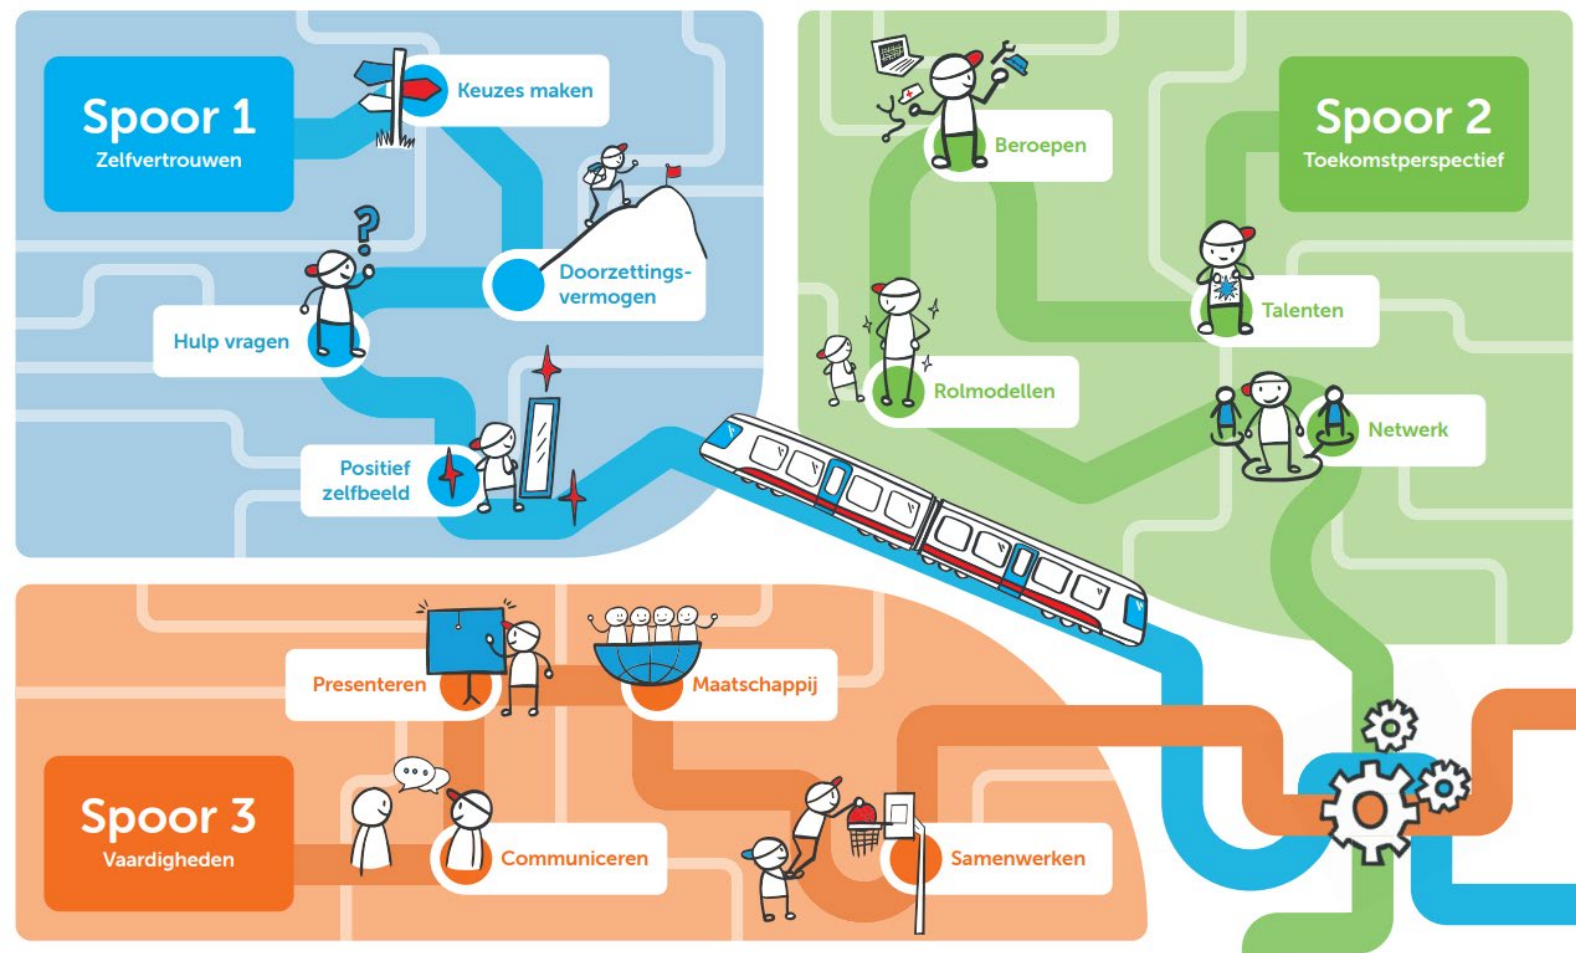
Spoor 1
Zelfvertrouwen

Keuzes maken

Doorzettingsvermogen

Hulp vragen

Positief zelfbeeld

Spoor 2
Toekomstperspectief

Beroepen

Talenten

Rolmodellen

Netwerk

Spoor 3
Vaardigheden

Presenteren

Maatschappij

Communiceren

Samenwerken